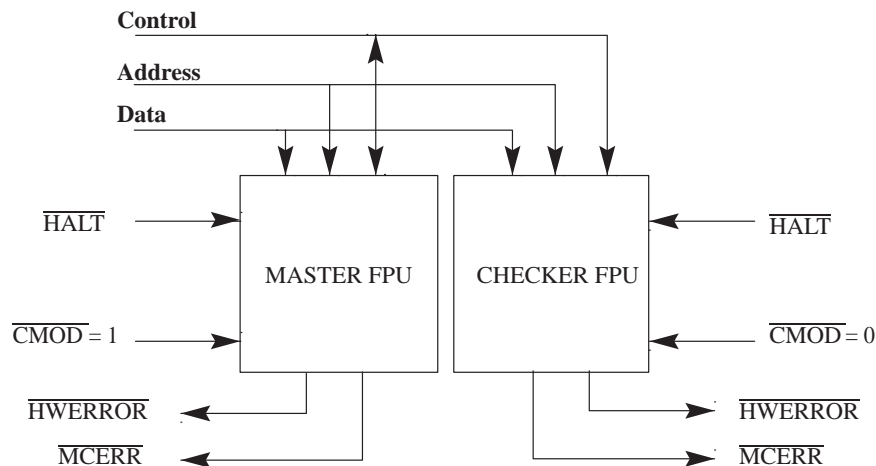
Control

Address

Data

$\overline{\text{HALT}}$

MASTER FPU

CHECKER FPU

$\overline{\text{HALT}}$

$\overline{\text{CMOD}} = 1$

$\overline{\text{CMOD}} = 0$

$\overline{\text{HWERROR}}$

$\overline{\text{HWERROR}}$

$\overline{\text{MCERR}}$

$\overline{\text{MCERR}}$